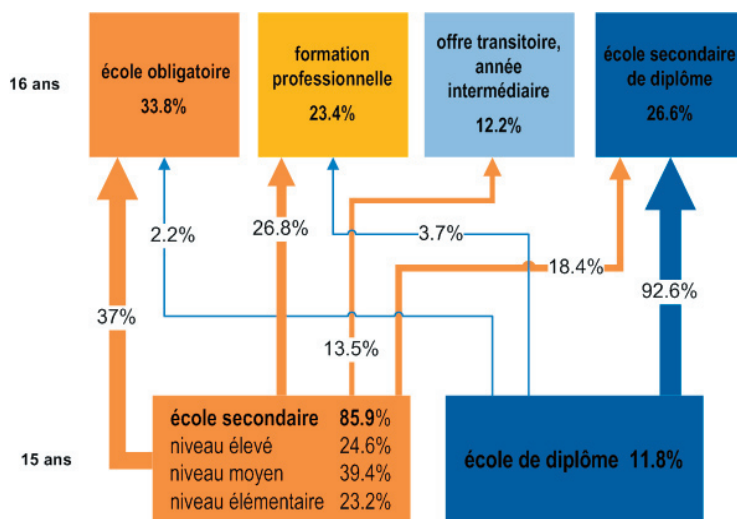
16 ans

école obligatoire
33.8%

formation professionnelle
23.4%

offre transitoire, année intermédiaire
12.2%

école secondaire de diplôme
26.6%

2.2%

26.8%

3.7%

18.4%

37%

92.6%

13.5%

| école secondaire | 85.9% |
|---|---|
| niveau élevé | 24.6% |
| niveau moyen | 39.4% |
| niveau élémentaire | 23.2% |

15 ans

école de diplôme 11.8%